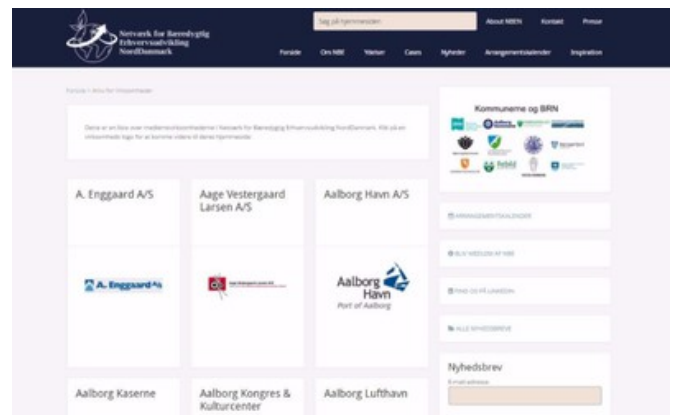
Netværk for Bæredygtig Erhvervsudvikling NordDanmark

Søg på hjemmesiden

About NBEN Kontakt Presse

Forside Om NBE Værker Cases Nyheder Arrangementskalender Inspiration

Forside > Arkiv for virksomheder

Dette er en liste over medlemsvirksomhederne i Netværk for Bæredygtig Erhvervsudvikling NordDanmark. Klik på en virksomheds logo for at komme videre til deres hjemmeside.

A. Enggaard A/S

A. Enggaard A/S

Aage Vestergaard Larsen A/S

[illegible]

Aalborg Havn A/S

Aalborg Havn Port of Aalborg

Aalborg Kaserne

Aalborg Kongres & Kulturcenter

Aalborg Lufthavn

Kommunerne og BRN

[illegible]

ARRANGEMENTSKALENDER

BLIV MEDLEM AF NBE

FIND OS PÅ LINKEDIN

ALLE NYHEDSBREVE

Nyhedsbrev

E-mailadresse